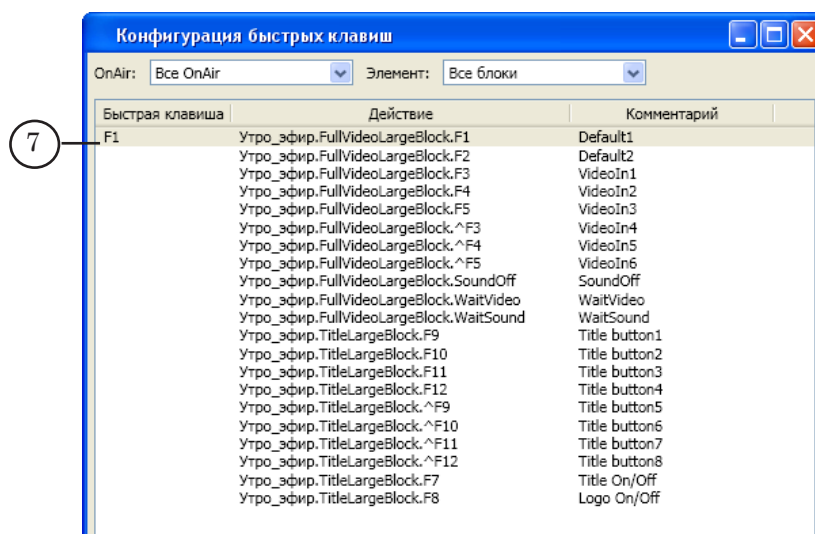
Конфигурация быстрых клавиш

OnAir: Все OnAir Элемент: Все блоки

| Быстрая клавиша | Действие | Комментарий |
|---|---|---|
| F1 | Утро_эфир.FullVideoLargeBlock.F1 | Default1 |
| | Утро_эфир.FullVideoLargeBlock.F2 | Default2 |
| | Утро_эфир.FullVideoLargeBlock.F3 | VideoIn1 |
| | Утро_эфир.FullVideoLargeBlock.F4 | VideoIn2 |
| | Утро_эфир.FullVideoLargeBlock.F5 | VideoIn3 |
| | Утро_эфир.FullVideoLargeBlock.^F3 | VideoIn4 |
| | Утро_эфир.FullVideoLargeBlock.^F4 | VideoIn5 |
| | Утро_эфир.FullVideoLargeBlock.^F5 | VideoIn6 |
| | Утро_эфир.FullVideoLargeBlock.SoundOff | SoundOff |
| | Утро_эфир.FullVideoLargeBlock.WaitVideo | WaitVideo |
| | Утро_эфир.FullVideoLargeBlock.WaitSound | WaitSound |
| | Утро_эфир.TitleLargeBlock.F9 | Title button1 |
| | Утро_эфир.TitleLargeBlock.F10 | Title button2 |
| | Утро_эфир.TitleLargeBlock.F11 | Title button3 |
| | Утро_эфир.TitleLargeBlock.F12 | Title button4 |
| | Утро_эфир.TitleLargeBlock.^F9 | Title button5 |
| | Утро_эфир.TitleLargeBlock.^F10 | Title button6 |
| | Утро_эфир.TitleLargeBlock.^F11 | Title button7 |
| | Утро_эфир.TitleLargeBlock.^F12 | Title button8 |
| | Утро_эфир.TitleLargeBlock.F7 | Title On/Off |
| | Утро_эфир.TitleLargeBlock.F8 | Logo On/Off |

7